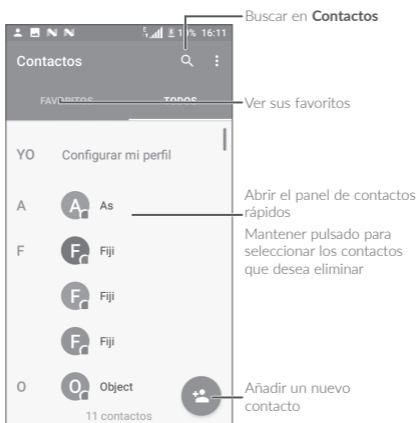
16:11

Contactos

FAVORITOS TODOS

YO Configurar mi perfil

A As

F Fiji

Fiji

Fiji

O Object

11 contactos

Buscar en **Contactos**

Ver sus favoritos

Abrir el panel de contactos rápidos

Mantener pulsado para seleccionar los contactos que desea eliminar

Añadir un nuevo contacto